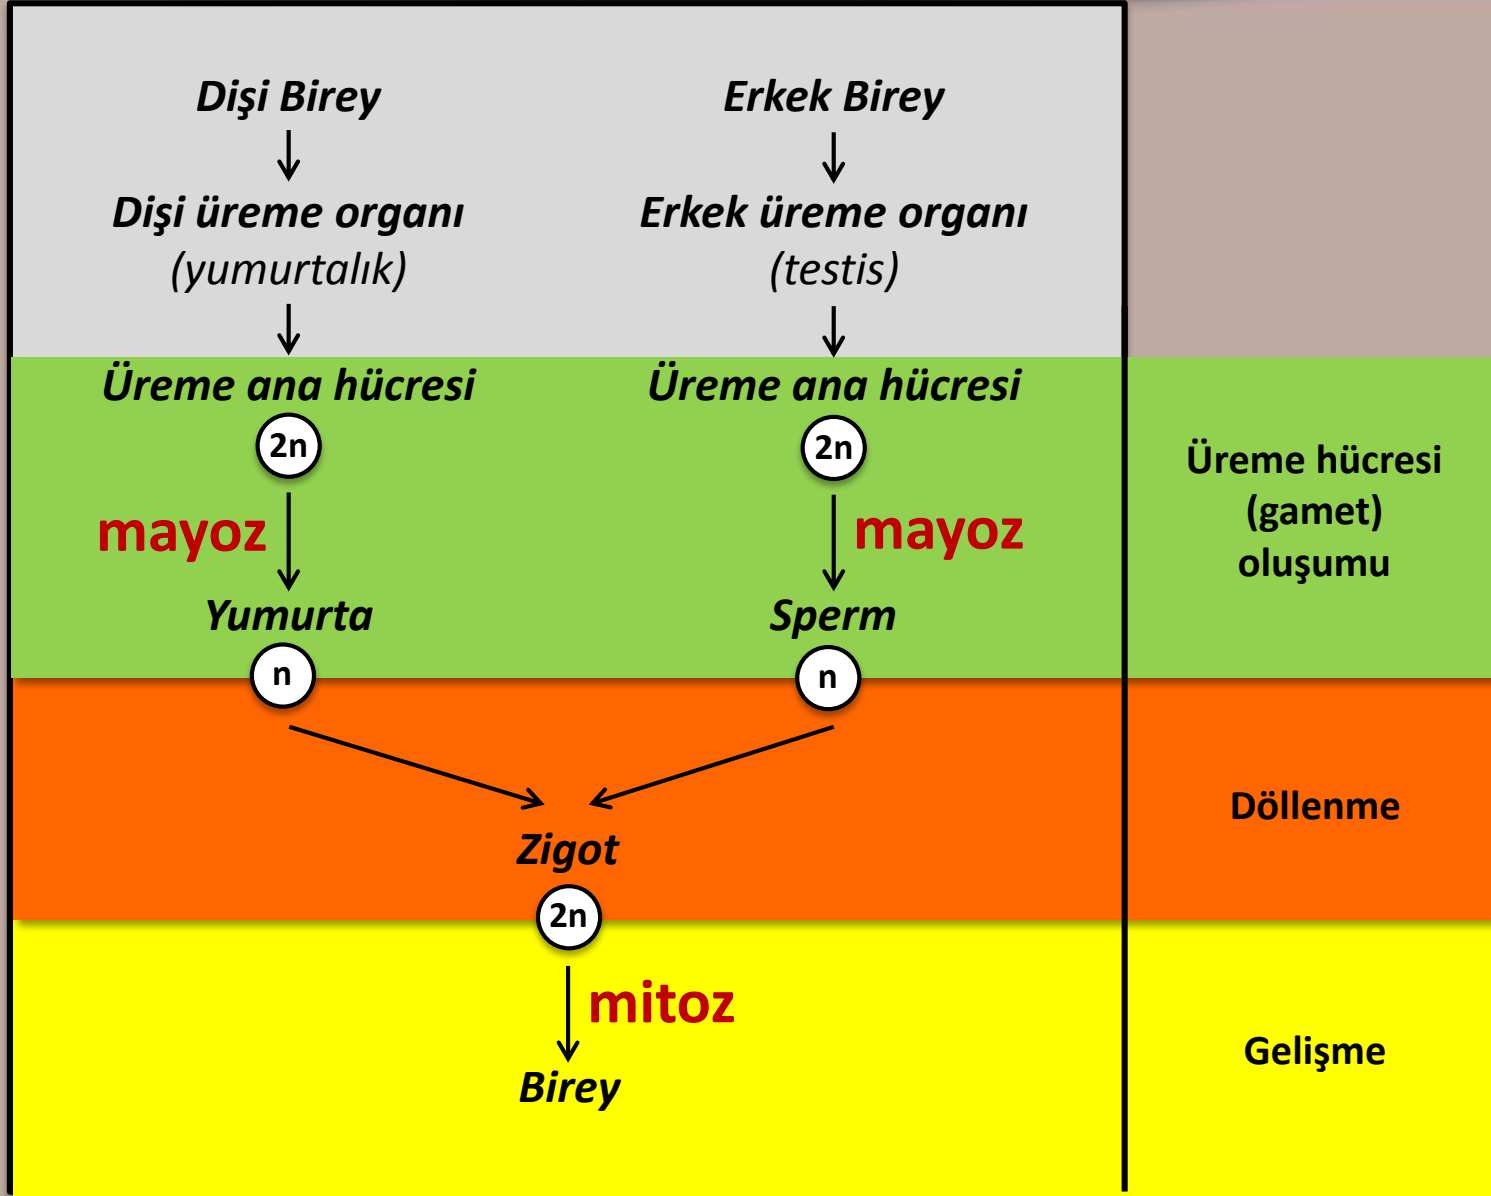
Dişi Birey

Dişi üreme organı
(yumurtalık)

Üreme ana hücresi
2n

mayoz

Yumurta
n

Erkek Birey

Erkek üreme organı
(testis)

Üreme ana hücresi
2n

mayoz

Sperm
n

Üreme hücresi (gamet) oluşumu

Zigot
2n

Döllenme

mitoz

Birey

Gelişme